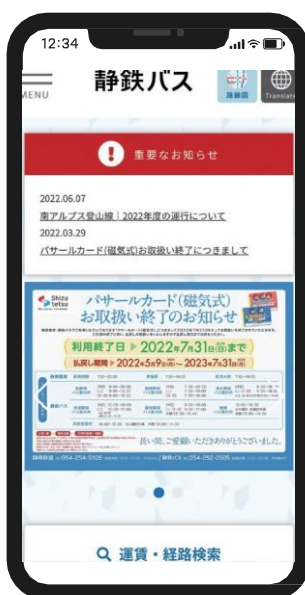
12:34

MENU

静鉄バス

路線図

Translate

重要なお知らせ

2022.06.07

南アルプス登山線｜2022年度の運行について

2022.03.29

パサールカード(磁気式)お取扱い終了につきまして

Shizu tetsu

パサールカード（磁気式）
お取扱い終了のお知らせ

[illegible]

利用終了日 ▶ 2022年7月31日(日)まで

払戻し期間 ▶ 2022年5月9日(月)〜2023年7月31日(月)

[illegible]

長い間、ご愛顧いただきありがとうございました。

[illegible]

Q 運賃・経路検索